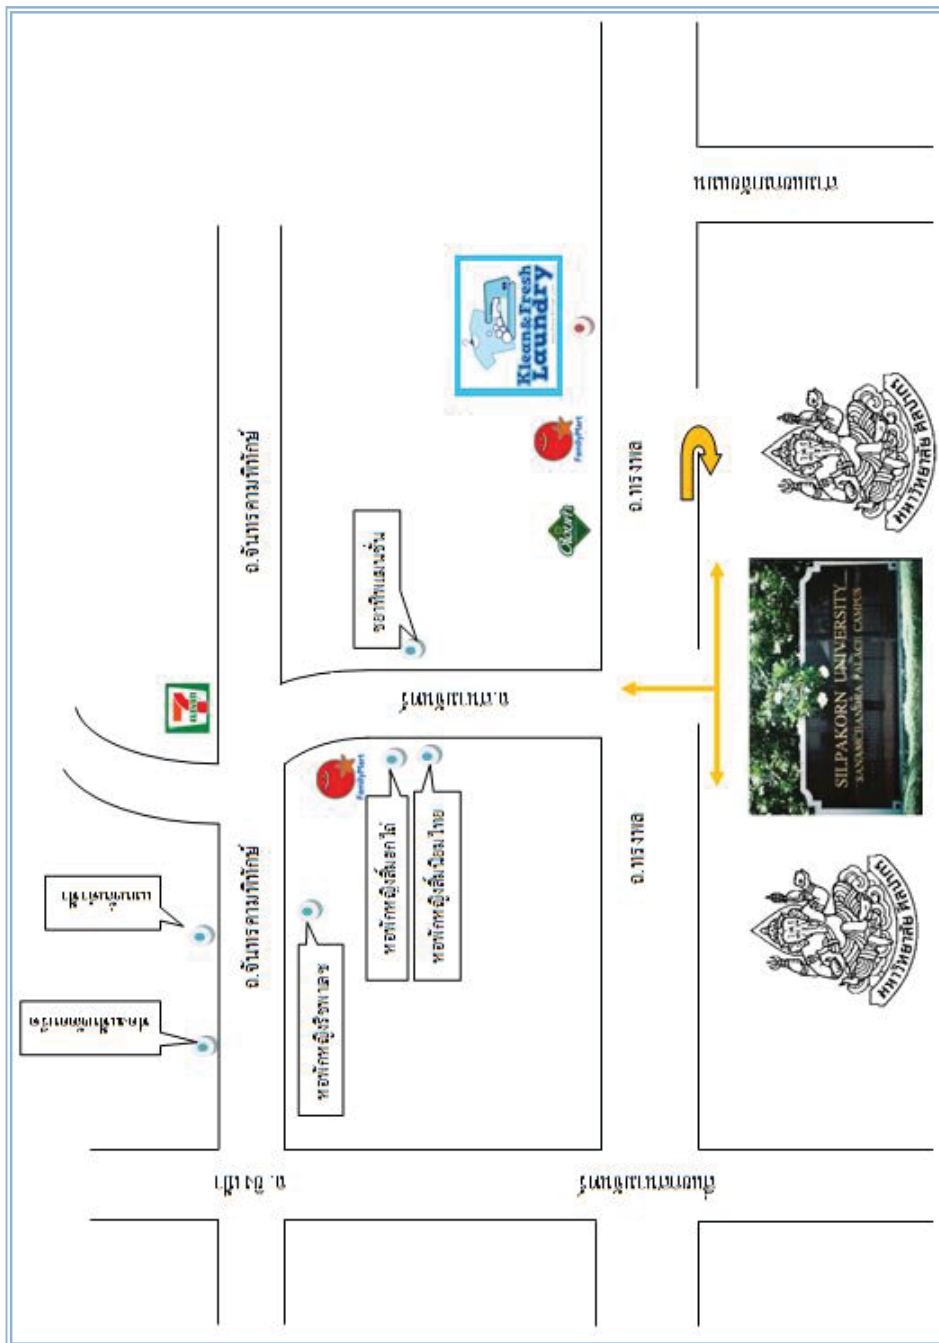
Klean & Fresh Laundry

FamilyMart

Oishi

อ.ทรงพล

อ.จันทรคามพิทักษ์

ซอยพี่แสนอิ่ม

7 ELEVEN

FamilyMart

หอพักหญิงสิบเอก

หอพักหญิงเวียงไทย

หอพักหญิงรัชพล

อ.ทรงพล

อ.จันทรคามพิทักษ์

SILPAKORN UNIVERSITY SANAMCHANDRA PALACE CAMPUS

มหาวิทยาลัยศิลปากร

มหาวิทยาลัยศิลปากร

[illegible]

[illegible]

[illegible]

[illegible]

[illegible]

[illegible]